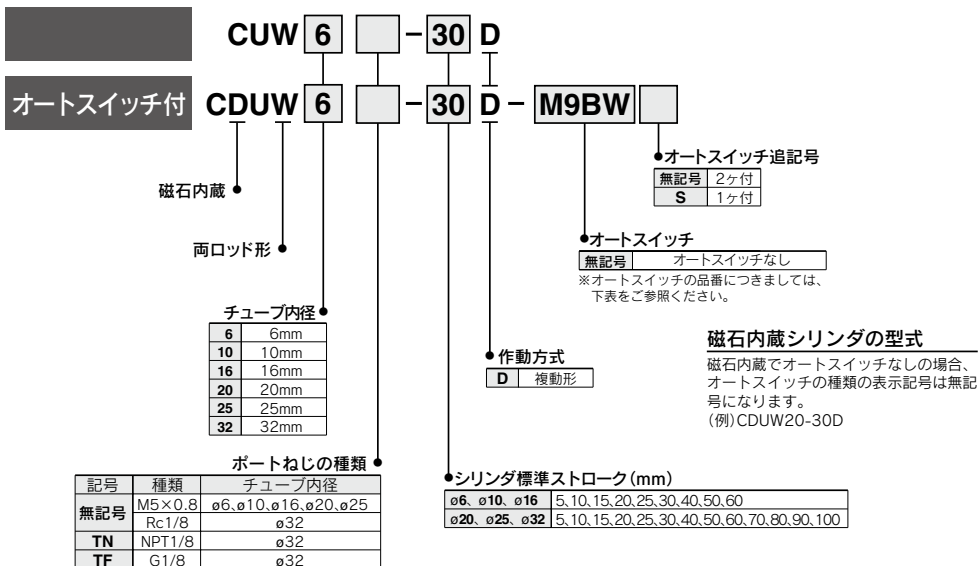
CUW 6 – 30 D

オートスイッチ付 CDUW 6 – 30 D – M9BW

●オートスイッチ追記号

| 無記号 | 2ヶ付 |
|---|---|
| S | 1ヶ付 |

磁石内蔵

両ロッド形

●オートスイッチ

| 無記号 | オートスイッチなし |
|---|---|

※オートスイッチの品番につきましては、下表をご参照ください。

チューブ内径

| 6 | 6mm |
|---|---|
| 10 | 10mm |
| 16 | 16mm |
| 20 | 20mm |
| 25 | 25mm |
| 32 | 32mm |

磁石内蔵シリンダの型式

磁石内蔵でオートスイッチなしの場合、オートスイッチの種類の表示記号は無記号になります。
(例)CDUW20-30D

作動方式

| D | 複動形 |
|---|---|

ポートねじの種類

| 記号 | 種類 | チューブ内径 |
|---|---|---|
| 無記号 | M5×0.8 | ø6、ø10、ø16、ø20、ø25 |
| | Rc1/8 | ø32 |
| TN | NPT1/8 | ø32 |
| TF | G1/8 | ø32 |

シリンダ標準ストローク(mm)

| ø6、ø10、ø16 | 5、10、15、20、25、30、40、50、60 |
|---|---|
| ø20、ø25、ø32 | 5、10、15、20、25、30、40、50、60、70、80、90、100 |